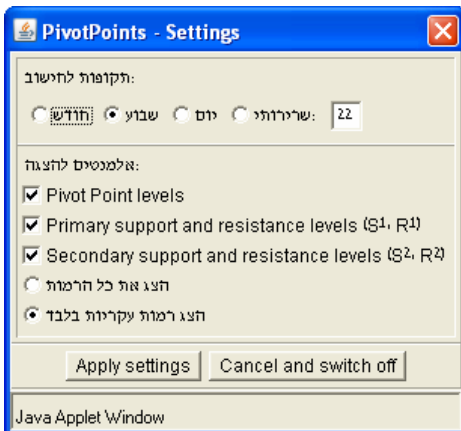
PivotPoints - Settings

תקופות לחישוב:

חודש שבוע יום שרירותי: 22

אלמנטים להצגה:

Pivot Point levels

Primary support and resistance levels ($S^1$, $R^1$)

Secondary support and resistance levels ($S^2$, $R^2$)

הצג את כל הרמות

הצג רמות עקריות בלבד

Apply settings

Cancel and switch off

Java Applet Window